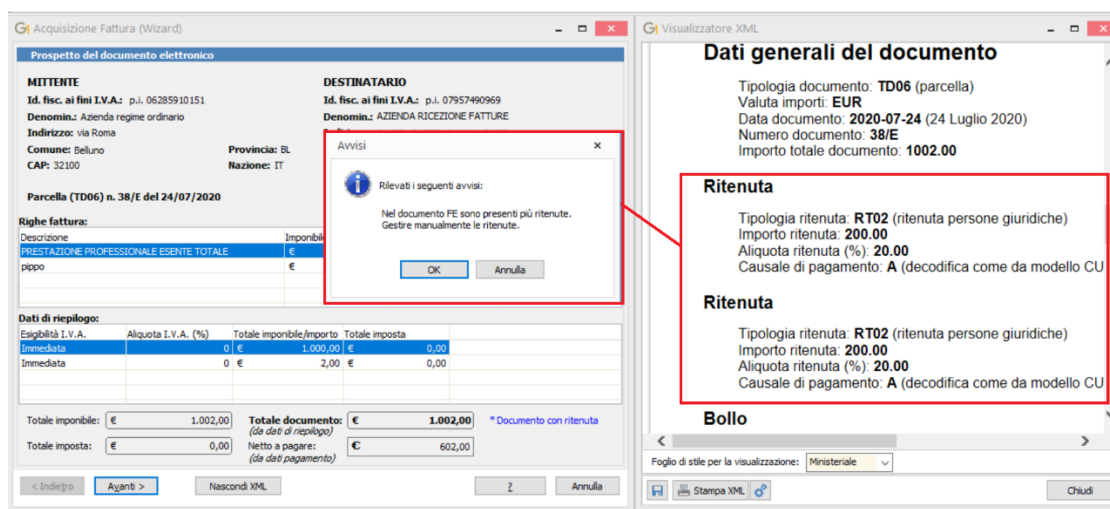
Acquisizione Fattura (Wizard)

Prospetto del documento elettronico

MITTENTE
Id. fisc. ai fini I.V.A.: p.i. 06285910151
Denomin.: Azienda regime ordinario
Indirizzo: via Roma
Comune: Belluno
Provincia: BL
CAP: 32100
Nazione: IT

DESTINATARIO
Id. fisc. ai fini I.V.A.: p.i. 07957490969
Denomin.: AZIENDA RICEZIONE FATTURE

Parcella (TD06) n. 38/E del 24/07/2020

Righe fattura:

| Descrizione | Imponibile |
|---|---|
| PRESTAZIONE PROFESSIONALE ESENTE TOTALE | € |
| pippo | € |

Dati di riepilogo:

| Esigibilità I.V.A. | Aliquota I.V.A. (%) | Totale imponibile/importo | Totale imposta |
|---|---|---|---|
| Immediata | 0 | € 1.000,00 | € 0,00 |
| Immediata | 0 | € 2,00 | € 0,00 |

Totale imponibile: € 1.002,00
Totale imposta: € 0,00
Totale documento: (da dati di riepilogo) € 1.002,00
Netto a pagare: (da dati pagamento) € 602,00
* Documento con ritenuta

< Indietro   Avanti >   Nascondi XML   ?   Annulla

Avvisi
Rilevati i seguenti avvisi:
Nel documento FE sono presenti più ritenute. Gestire manualmente le ritenute.
OK   Annulla

Visualizzatore XML

Dati generali del documento
Tipologia documento: TD06 (parcella)
Valuta importi: EUR
Data documento: 2020-07-24 (24 Luglio 2020)
Numero documento: 38/E
Importo totale documento: 1002.00

Ritenuta
Tipologia ritenuta: RT02 (ritenuta persone giuridiche)
Importo ritenuta: 200.00
Aliquota ritenuta (%): 20.00
Causale di pagamento: A (decodifica come da modello CU

Ritenuta
Tipologia ritenuta: RT02 (ritenuta persone giuridiche)
Importo ritenuta: 200.00
Aliquota ritenuta (%): 20.00
Causale di pagamento: A (decodifica come da modello CU

Bollo

Foglio di stile per la visualizzazione: Ministeriale
Stampa XML
Chiudi